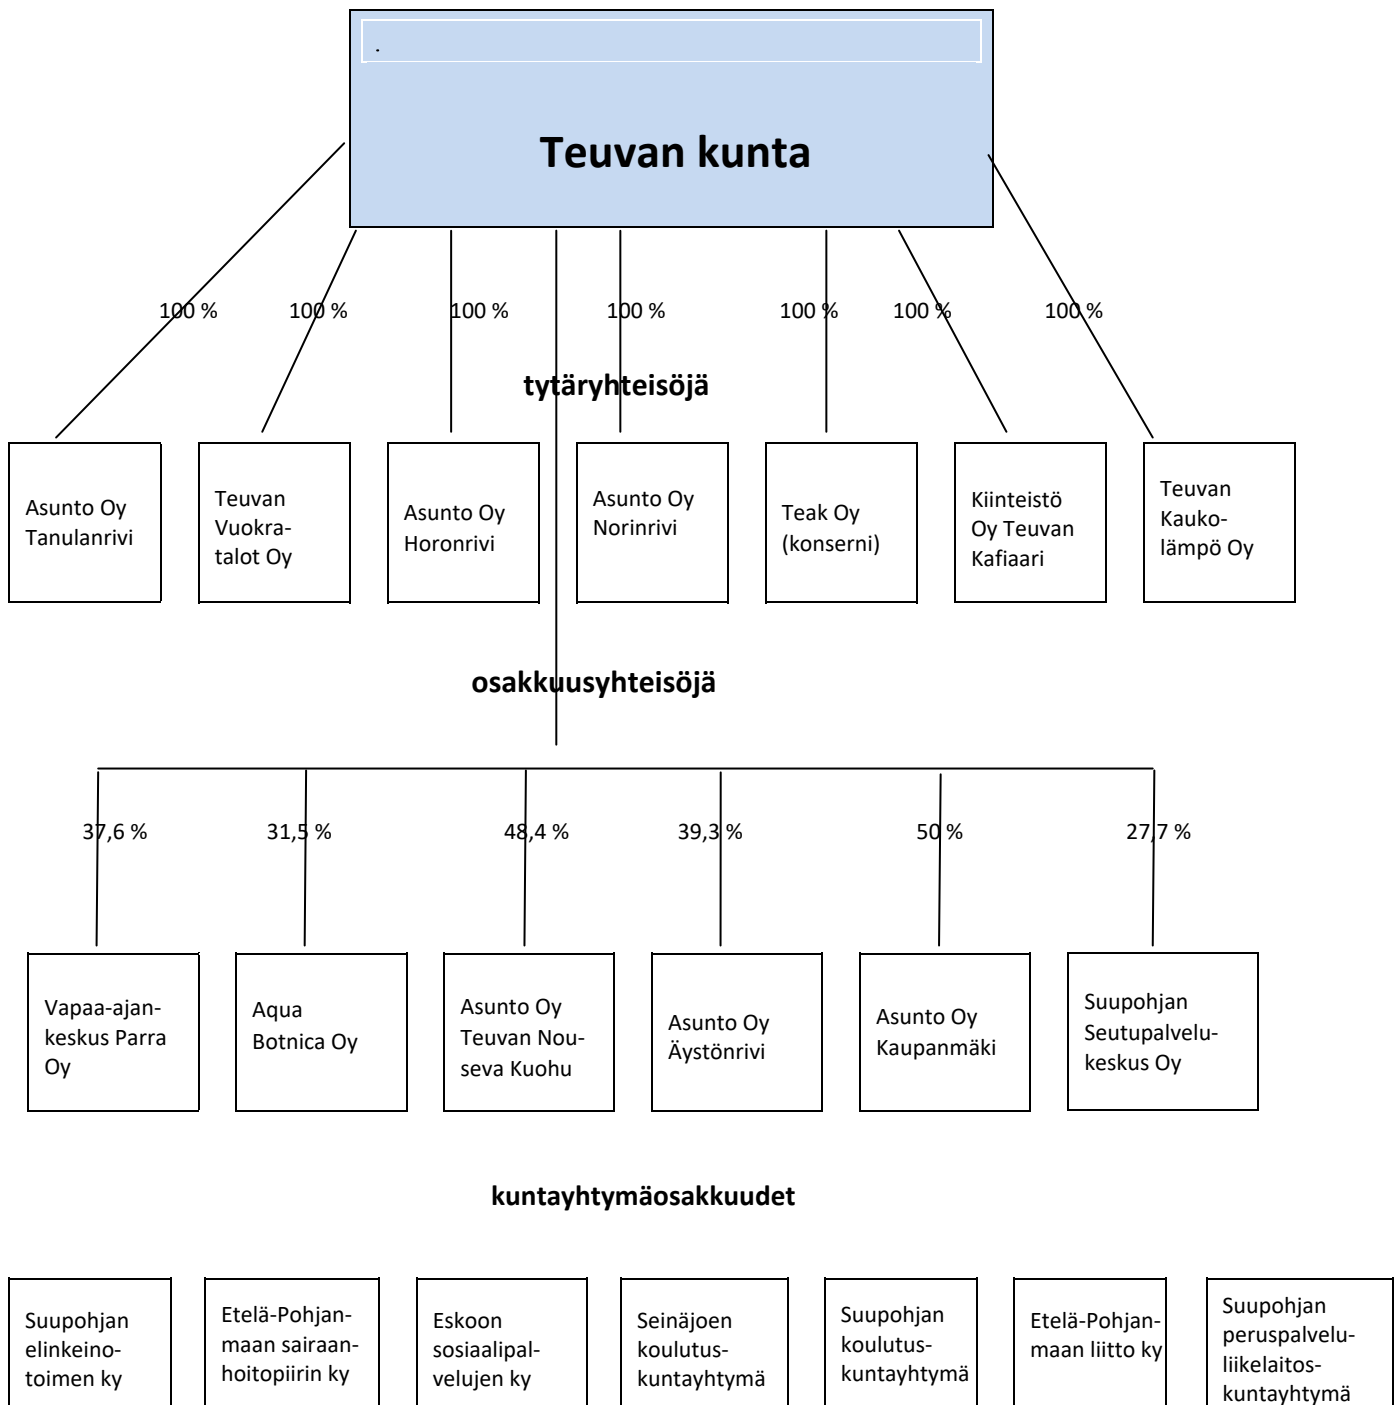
Teuvan kunta

100 %
100 %
100 %
100 %
100 %
100 %
100 %

tytäryhteisöjä

Asunto Oy Tanulanrivi

Teuvan Vuokratalot Oy

Asunto Oy Horonrivi

Asunto Oy Norinrivi

Teak Oy (konserni)

Kiinteistö Oy Teuvan Kafiaari

Teuvan Kaukolämpö Oy

osakkuusyhteisöjä

37,6 %
31,5 %
48,4 %
39,3 %
50 %
27,7 %

Vapaa-ajankeskus Parra Oy

Aqua Botnica Oy

Asunto Oy Teuvan Nouseva Kuohu

Asunto Oy Äystönrivi

Asunto Oy Kaupanmäki

Suupohjan Seutupalvelukeskus Oy

kuntayhtymäosakkuudet

Suupohjan elinkeinotoimen ky

Etelä-Pohjanmaan sairaanhoitopiirin ky

Eskoon sosiaalipalvelujen ky

Seinäjoen koulutuskuntayhtymä

Suupohjan koulutuskuntayhtymä

Etelä-Pohjanmaan liitto ky

Suupohjan peruspalveluliikelaitoskuntayhtymä